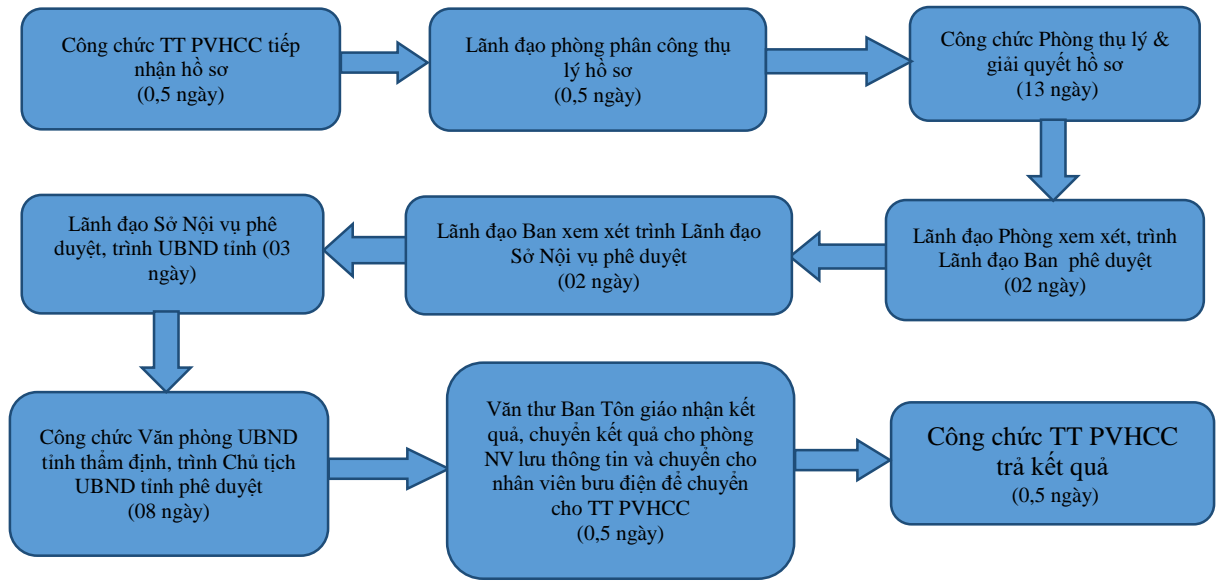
Công chức TT PVHCC tiếp nhận hồ sơ
(0,5 ngày)

Lãnh đạo phòng phân công thụ lý hồ sơ
(0,5 ngày)

Công chức Phòng thụ lý & giải quyết hồ sơ
(13 ngày)

Lãnh đạo Phòng xem xét, trình Lãnh đạo Ban phê duyệt
(02 ngày)

Lãnh đạo Ban xem xét trình Lãnh đạo Sở Nội vụ phê duyệt
(02 ngày)

Lãnh đạo Sở Nội vụ phê duyệt, trình UBND tỉnh (03 ngày)

Công chức Văn phòng UBND tỉnh thẩm định, trình Chủ tịch UBND tỉnh phê duyệt
(08 ngày)

Văn thư Ban Tôn giáo nhận kết quả, chuyển kết quả cho phòng NV lưu thông tin và chuyển cho nhân viên bưu điện để chuyển cho TT PVHCC
(0,5 ngày)

Công chức TT PVHCC trả kết quả
(0,5 ngày)